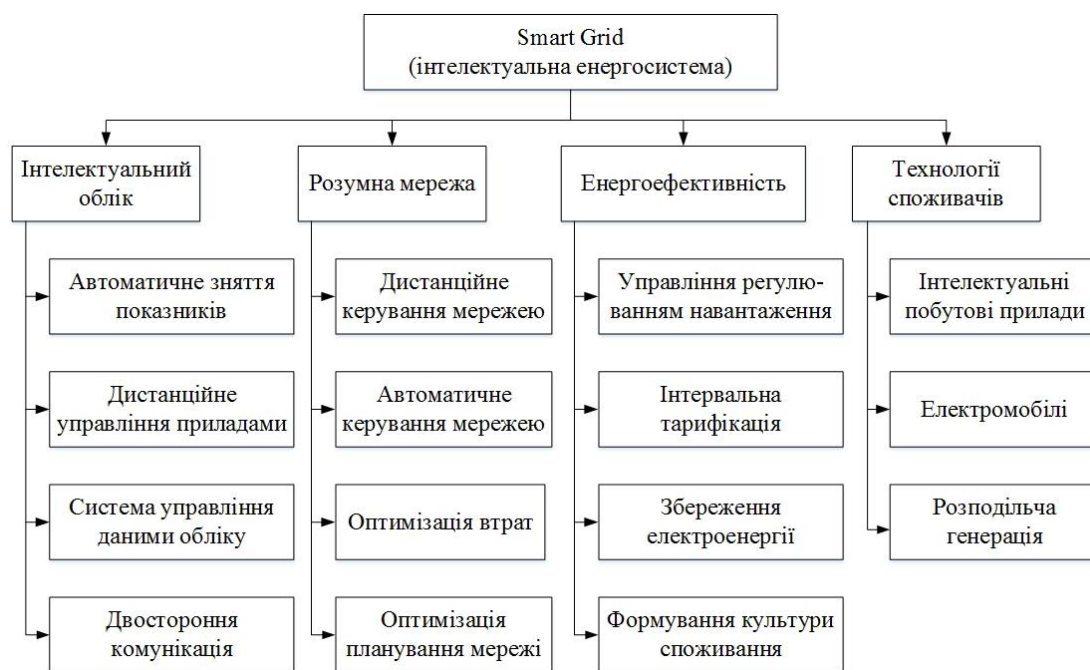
Smart Grid
(інтелектуальна енергосистема)

Інтелектуальний облік

Автоматичне зняття показників

Дистанційне управління приладами

Система управління даними обліку

Двостороння комунікація

Розумна мережа

Дистанційне керування мережею

Автоматичне керування мережею

Оптимізація втрат

Оптимізація планування мережі

Енергоефективність

Управління регулюванням навантаження

Інтервальна тарифікація

Збереження електроенергії

Формування культури споживання

Технології споживачів

Інтелектуальні побутові прилади

Електромобілі

Розподільча генерація